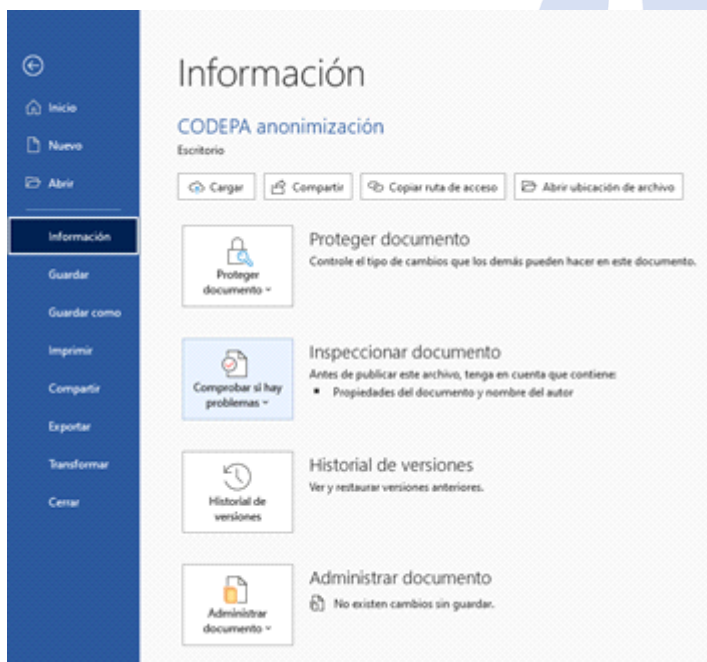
Inicio
Nuevo
Abrir
Información
Guardar
Guardar como
Imprimir
Compartir
Exportar
Transformar
Cerrar

Información

CODEPA anonimización
Escritorio

Cargar | Compartir | Copiar ruta de acceso | Abrir ubicación de archivo

Proteger documento
Proteger documento
Controle el tipo de cambios que los demás pueden hacer en este documento.

Comprobar si hay problemas
Inspeccionar documento
Antes de publicar este archivo, tenga en cuenta que contiene:
▪ Propiedades del documento y nombre del autor

Historial de versiones
Historial de versiones
Ver y restaurar versiones anteriores.

Administrar documento
Administrar documento
No existen cambios sin guardar.